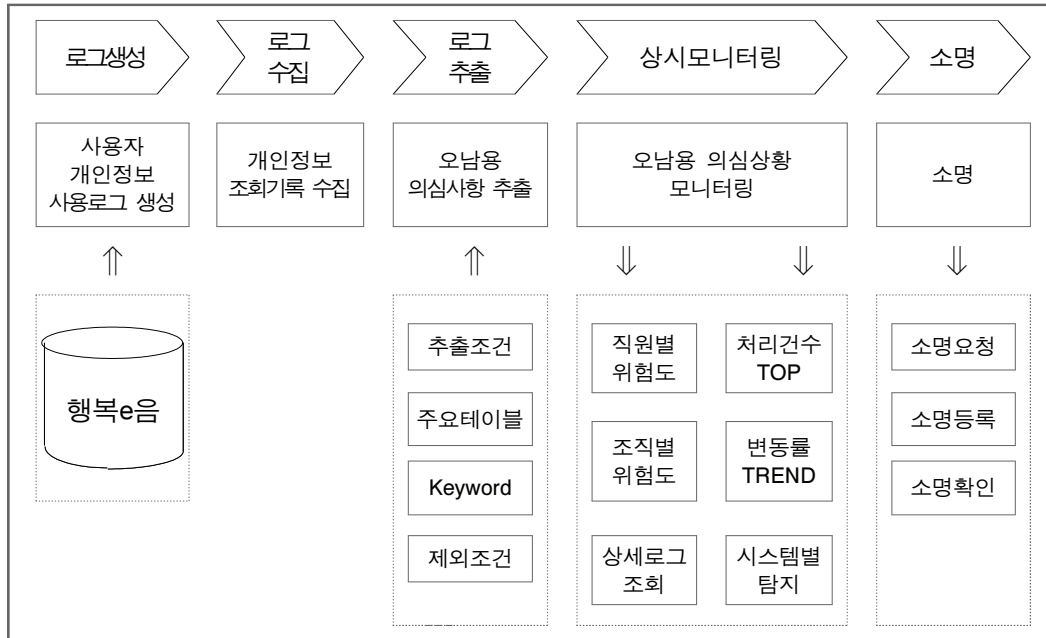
로그생성

로그 수집

로그 추출

상시모니터링

소명

사용자 개인정보 사용로그 생성

개인정보 조회기록 수집

오남용 의심사항 추출

오남용 의심상황 모니터링

소명

⇑

⇑

⇓

⇓

⇓

행복e음

추출조건

주요테이블

Keyword

제외조건

직원별 위험도

처리건수 TOP

조직별 위험도

변동률 TREND

상세로그 조회

시스템별 탐지

소명요청

소명등록

소명확인